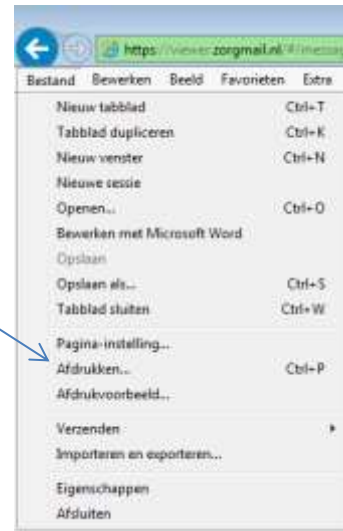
https://viewer.zorgmail.nl/#/messa

Bestand Bewerken Beeld Favorieten Extra

| | |
|---|---|
| Nieuw tabblad | Ctrl+T |
| Tabblad dupliceren | Ctrl+K |
| Nieuw venster | Ctrl+N |
| Nieuwe sessie | |
| Openen... | Ctrl+O |
| Bewerken met Microsoft Word | |
| Opslaan | |
| Opslaan als... | Ctrl+S |
| Tabblad sluiten | Ctrl+W |
| Pagina-instelling... | |
| Afdrukken... | Ctrl+P |
| Afdrukvoorbeeld... | |
| Verzenden | |
| Importeren en exporteren... | |
| Eigenschappen | |
| Afsluiten | |